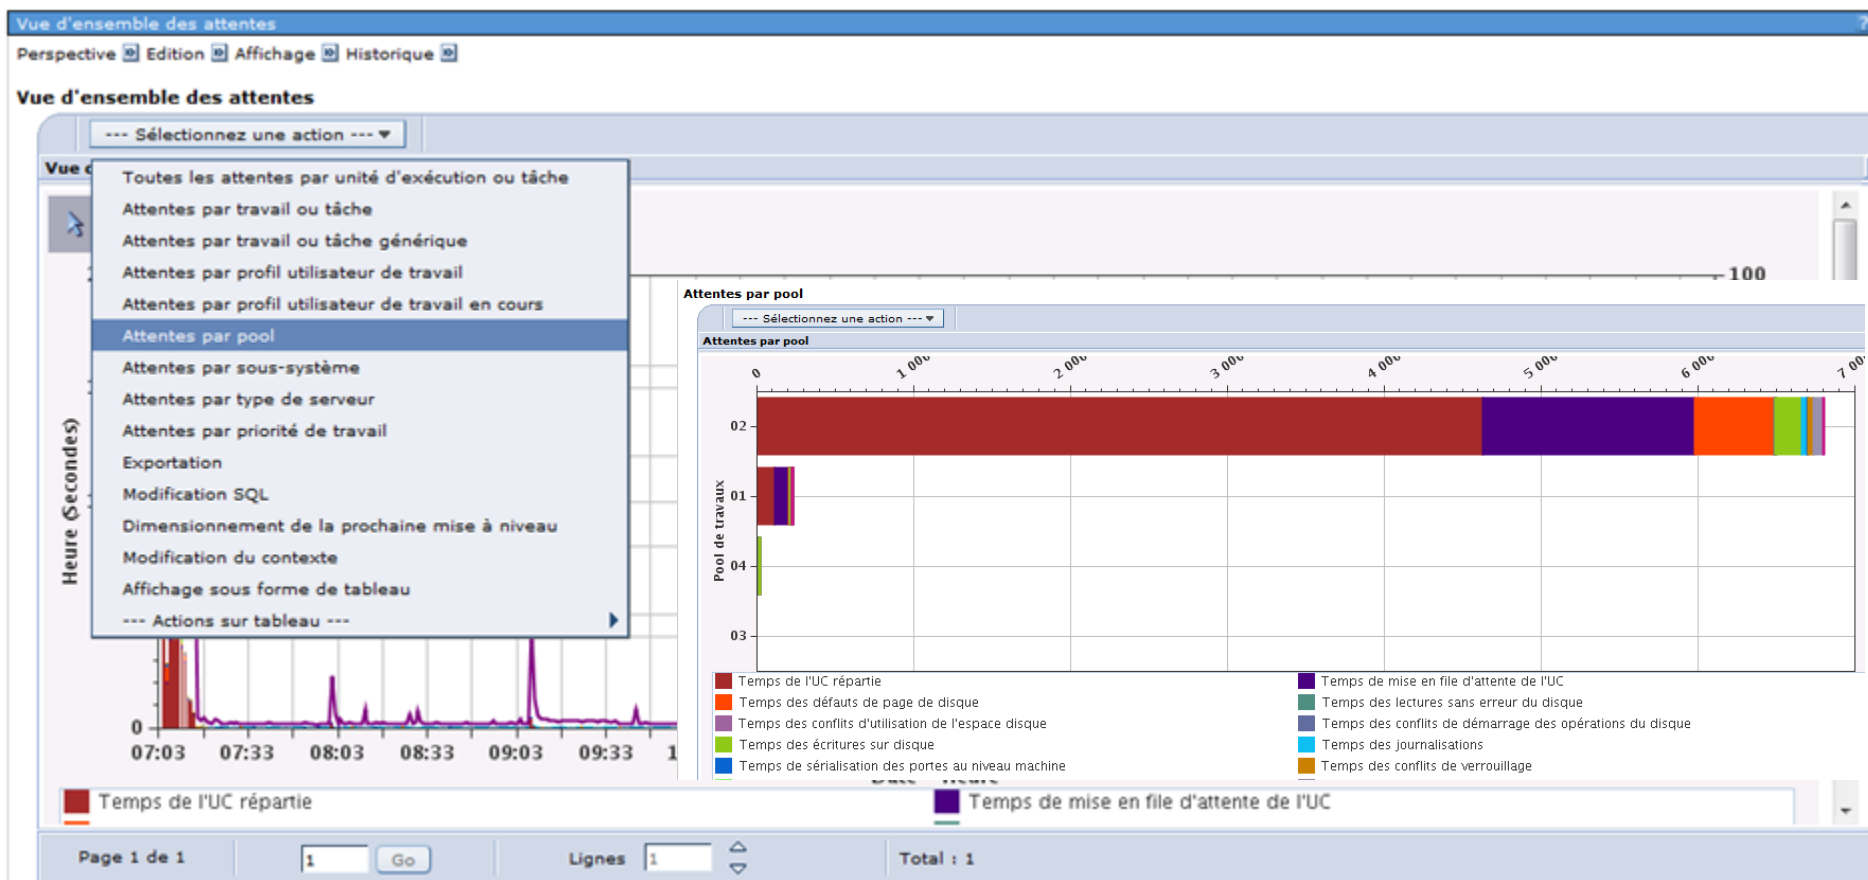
Vue d'ensemble des attentes

Perspective Edition Affichage Historique

Vue d'ensemble des attentes

--- Sélectionnez une action ---

Vue d

Toutes les attentes par unité d'exécution ou tâche
Attentes par travail ou tâche
Attentes par travail ou tâche générique
Attentes par profil utilisateur de travail
Attentes par profil utilisateur de travail en cours
Attentes par pool
Attentes par sous-système
Attentes par type de serveur
Attentes par priorité de travail
Exportation
Modification SQL
Dimensionnement de la prochaine mise à niveau
Modification du contexte
Affichage sous forme de tableau
--- Actions sur tableau ---

100

Heure (Secondes)

0
07:03 07:33 08:03 08:33 09:03 09:33 1

Attentes par pool

--- Sélectionnez une action ---

Attentes par pool

0 1 000 2 000 3 000 4 000 5 000 6 000 7 000

Pool de travaux
02
01
04
03

Temps de l'UC répartie
Temps de mise en file d'attente de l'UC
Temps des défauts de page de disque
Temps des lectures sans erreur du disque
Temps des conflits d'utilisation de l'espace disque
Temps des conflits de démarrage des opérations du disque
Temps des écritures sur disque
Temps des journalisations
Temps de sérialisation des portes au niveau machine
Temps des conflits de verrouillage

Date - Heure

Temps de l'UC répartie
Temps de mise en file d'attente de l'UC

Page 1 de 1
1 Go
Lignes 1
Total : 1